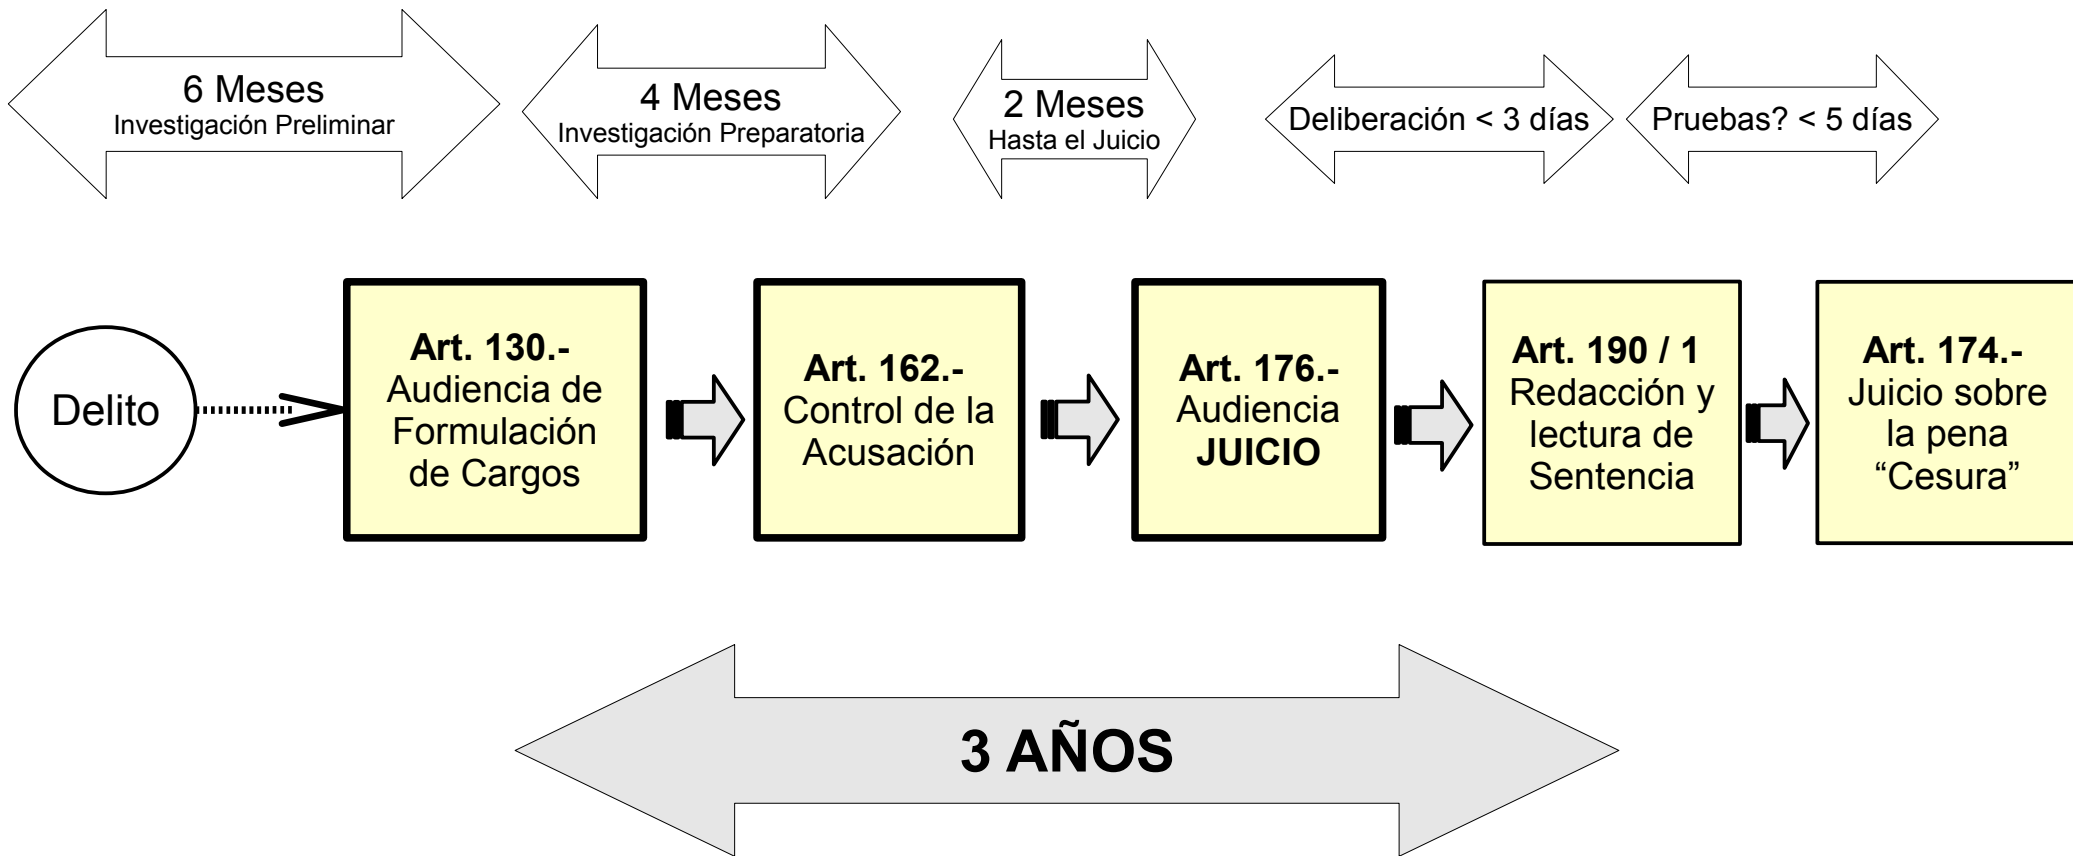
6 Meses
Investigación Preliminar

4 Meses
Investigación Preparatoria

2 Meses
Hasta el Juicio

Deliberación < 3 días

Pruebas? < 5 días

Delito

**Art. 130.-**
Audiencia de Formulación de Cargos

**Art. 162.-**
Control de la Acusación

**Art. 176.-**
Audiencia
**JUICIO**

**Art. 190 / 1**
Redacción y lectura de Sentencia

**Art. 174.-**
Juicio sobre la pena "Cesura"

**3 AÑOS**